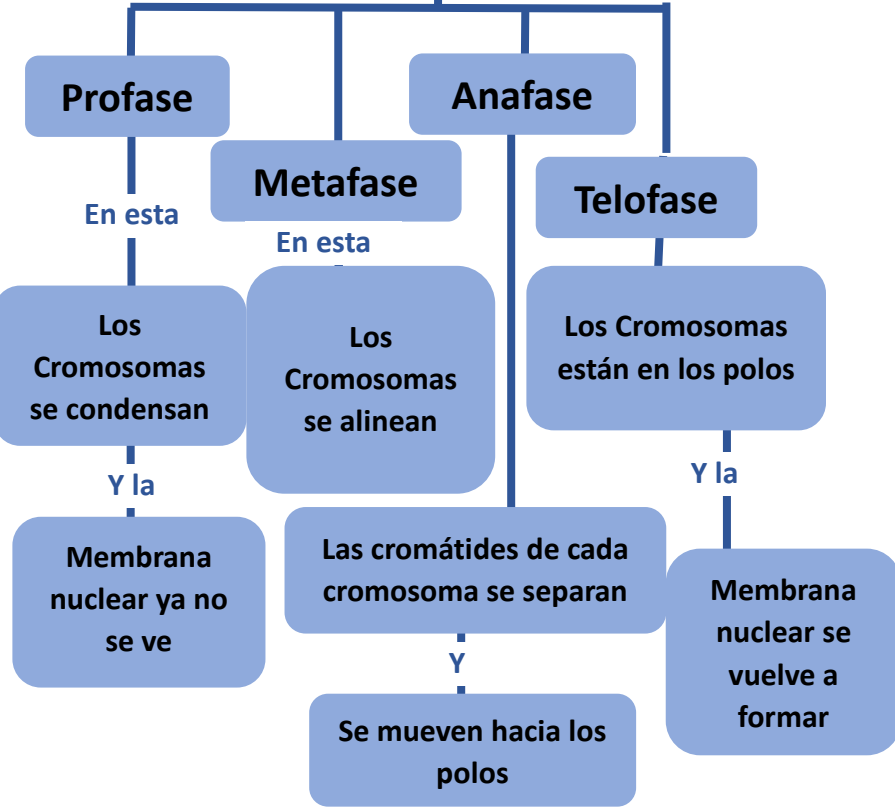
Profase

Metafase

Anafase

Telofase

En esta

Los Cromosomas se condensan

Y la

Membrana nuclear ya no se ve

En esta

Los Cromosomas se alinean

Las cromátides de cada cromosoma se separan

Y

Se mueven hacia los polos

Los Cromosomas están en los polos

Y la

Membrana nuclear se vuelve a formar